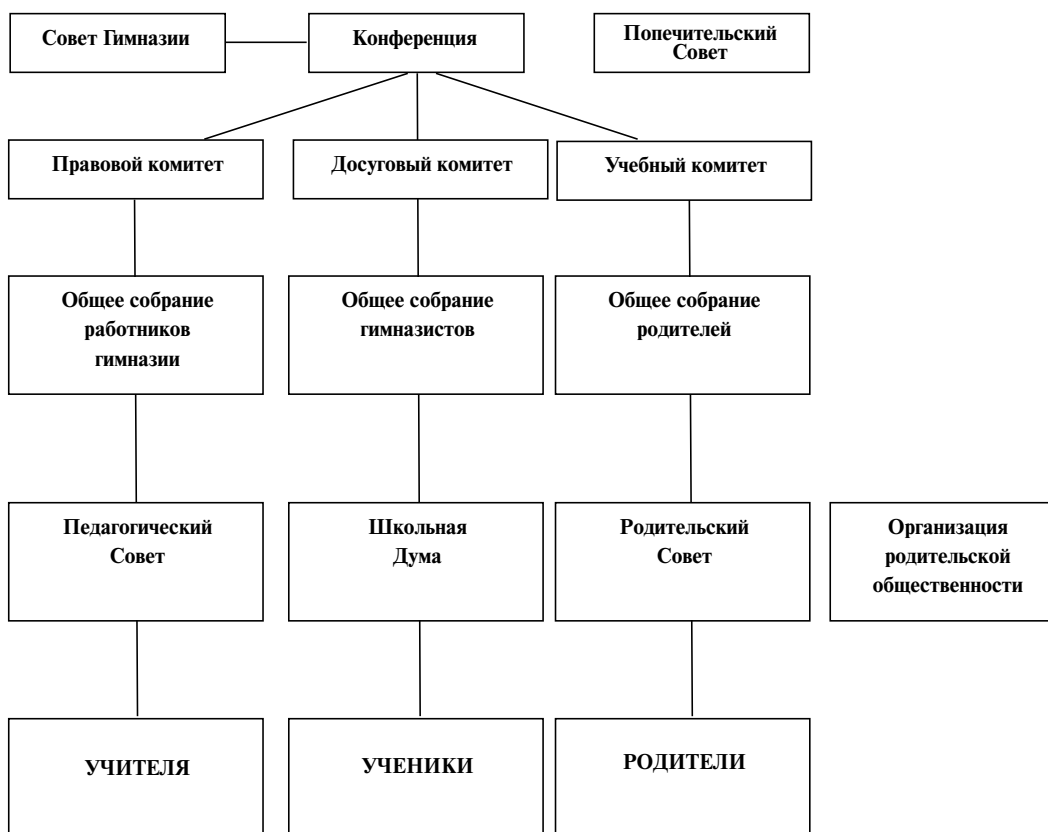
Совет Гимназии

Конференция

Попечительский Совет

Правовой комитет

Досуговый комитет

Учебный комитет

Общее собрание работников гимназии

Общее собрание гимназистов

Общее собрание родителей

Педагогический Совет

Школьная Дума

Родительский Совет

Организация родительской общественности

УЧИТЕЛЯ

УЧЕНИКИ

РОДИТЕЛИ